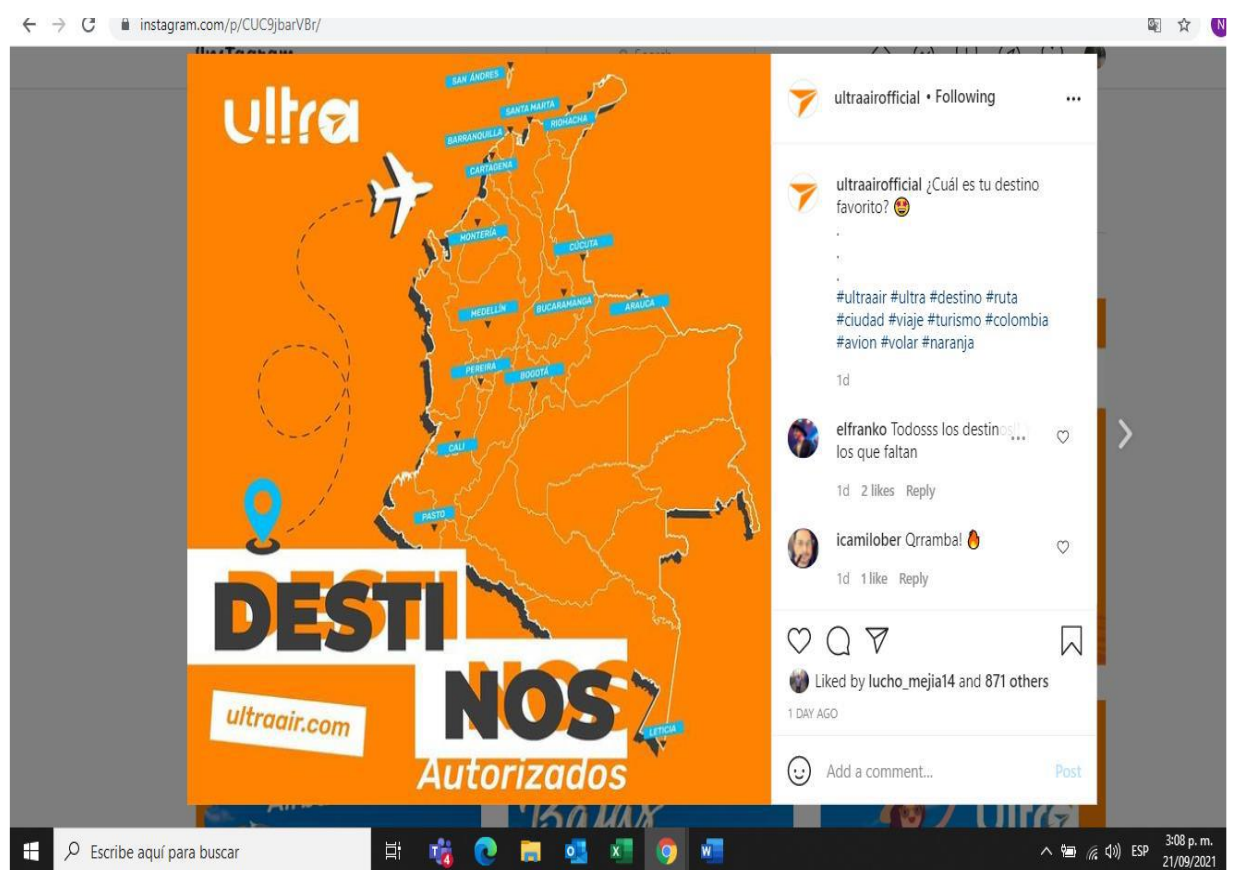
instagram.com/p/CUC9jbarVBr/

ultra

SAN ANDRES
SANTA MARTA
RIOHACHA
BARRANQUILLA
CARTAGENA
MONTERÍA
CÚCUTA
MEDELLÍN
BUCARAMANGA
ARAUCA
PEREIRA
BOGOTÁ
CALI
PASTO
LETICIA

DESTI
NOS
Autorizados

ultraair.com

ultraairofficial • Following

ultraairofficial ¿Cuál es tu destino favorito? 🤩
.
.
.
#ultraair #ultra #destino #ruta #ciudad #viaje #turismo #colombia #avion #volar #naranja

1d

elfranko Todosss los destin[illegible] los que faltan
1d 2 likes Reply

icamilober Qrramba! 🔥
1d 1 like Reply

Liked by lucho_mejia14 and 871 others
1 DAY AGO

Add a comment...
Post

Escribe aquí para buscar
ESP
3:08 p. m.
21/09/2021